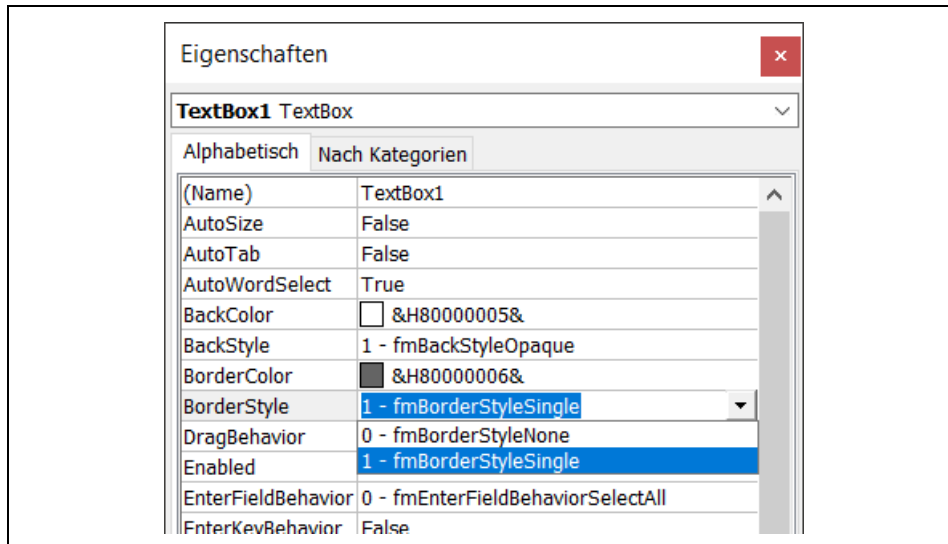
Eigenschaften

×

**TextBox1** TextBox

Alphabetisch | Nach Kategorien

| | |
|---|---|
| (Name) | TextBox1 |
| AutoSize | False |
| AutoTab | False |
| AutoWordSelect | True |
| BackColor | &H80000005& |
| BackStyle | 1 - fmBackStyleOpaque |
| BorderColor | &H80000006& |
| BorderStyle | 1 - fmBorderStyleSingle |
| DragBehavior | 0 - fmBorderStyleNone |
| Enabled | 1 - fmBorderStyleSingle |
| EnterFieldBehavior | 0 - fmEnterFieldBehaviorSelectAll |
| EnterKeyBehavior | False |